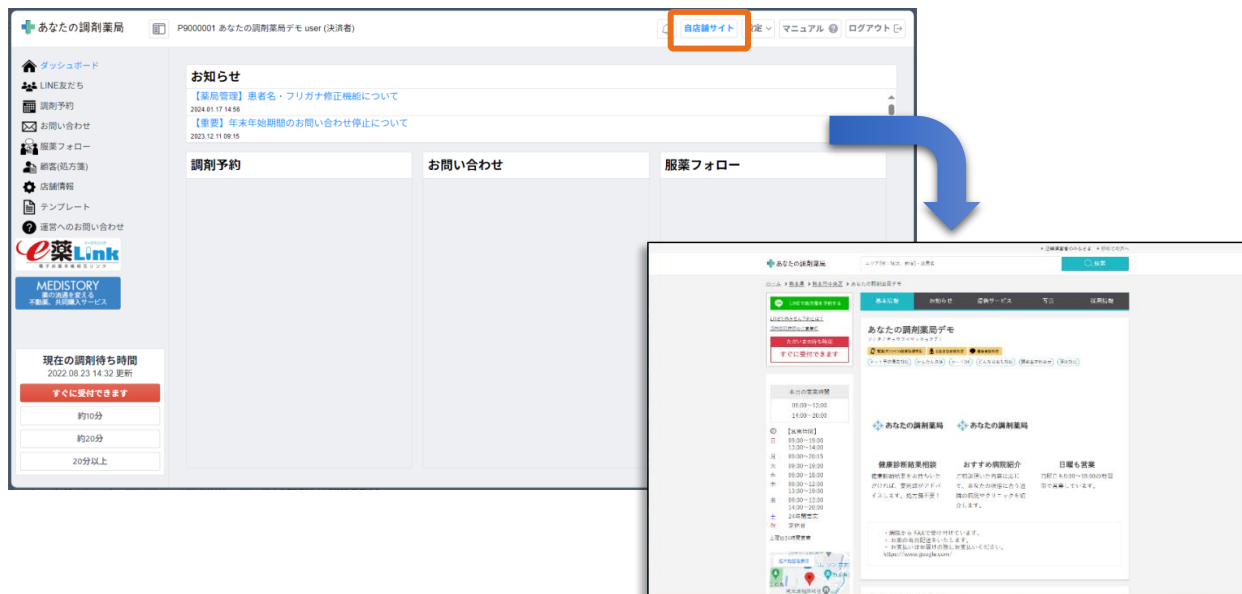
あなたの調剤薬局

P9000001 あなたの調剤薬局デモ user (決済者)

自店舗サイト 設定 マニュアル ログアウト

ダッシュボード
LINE友だち
調剤予約
お問い合わせ
服薬フォロー
顧客(処方箋)
店舗情報
テンプレート
運営へのお問い合わせ

e薬Link

MEDISTORY
薬の流通を変える
不動薬、共同購入サービス

現在の調剤待ち時間
2022.08.23 14:32 更新
すぐに受付できます
約10分
約20分
20分以上

お知らせ
【薬局管理】患者名・フリガナ修正機能について
2024.01.17 14:56
【重要】年末年始期間のお問い合わせ停止について
2023.12.11 09:15

調剤予約
お問い合わせ
服薬フォロー

あなたの調剤薬局
検索
基本情報 お知らせ 提供サービス 写真 採用情報
あなたの調剤薬局デモ
LINEで処方箋を予約する
すぐに受付できます
本日の営業時間
09:00～12:00
14:00～20:00
あなたの調剤薬局 あなたの調剤薬局
健康診断結果相談
おすすめ病院紹介
日曜も営業